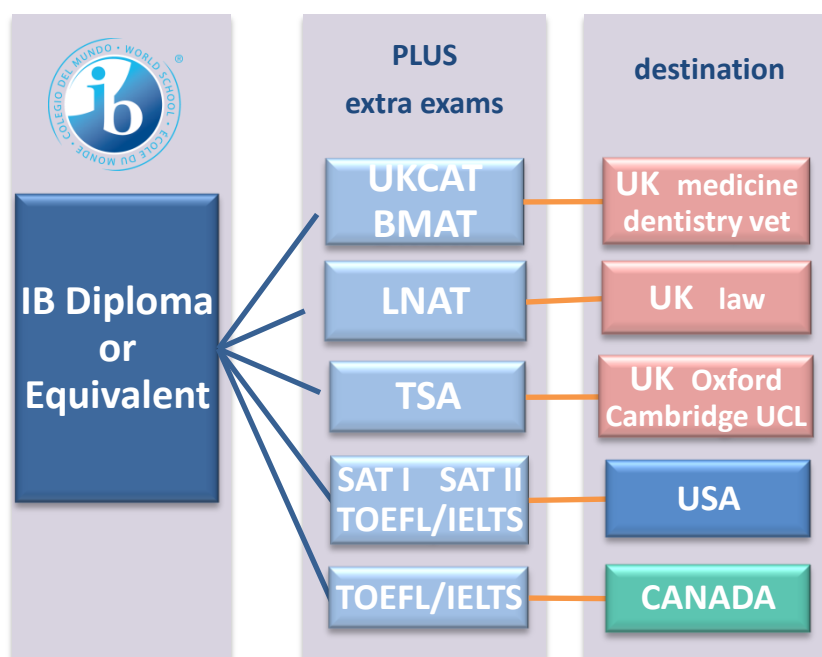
ib
COLEGIO DEL MUNDO • WORLD SCHOOL • ÉCOLE DU MONDE ®

IB Diploma or Equivalent

PLUS
extra exams

UKCAT
BMAT

LNAT

TSA

SAT I SAT II
TOEFL/IELTS

TOEFL/IELTS

destination

UK medicine dentistry vet

UK law

UK Oxford Cambridge UCL

USA

CANADA